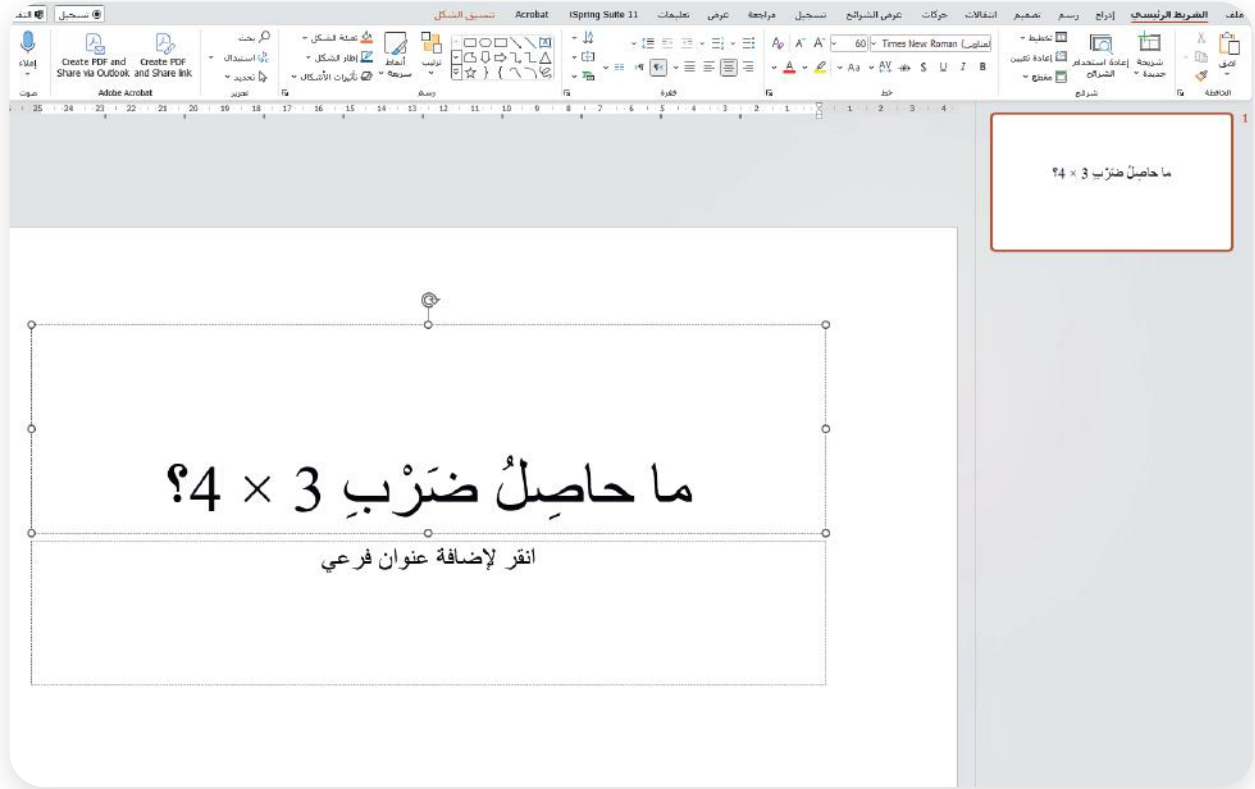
ملف الشريط الرئيسي إدراج رسم تصميم انتقالات حركات عرض الشرائح تسجيل مراجعة عرض تعليمات iSpring Suite 11 Acrobat تنسيق الشكل

تسجيل

لصق الحافظة

شريحة جديدة إعادة استخدام الشرائح تخطيط إعادة تعيين مقطع شرائح

Times New Roman (نصوص) 60 خط

فقرة

ترتيب أنماط سريعة تعبئة الشكل إطار الشكل تأثيرات الأشكال رسم

بحث استبدال تحديد تحرير

Create PDF and Share via Outlook Create PDF and Share link Adobe Acrobat

إملاء صوت

1

ما حاصِلُ ضَرْبِ 3 × 4؟

ما حاصِلُ ضَرْبِ 3 × 4؟

انقر لإضافة عنوان فرعي